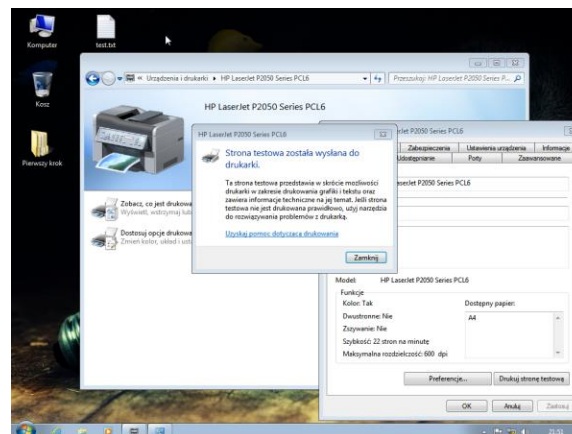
Komputer

test.txt

Kosz

Pierwszy krok

« Urządzenia i drukarki ▸ HP LaserJet P2050 Series PCL6

Przeszukaj: HP LaserJet P2050 Series P...

HP LaserJet P2050 Series PCL6

Zobacz, co jest drukowa
Wyświetl, wstrzymaj lub

Dostosuj opcje drukowa
Zmień kolor, układ i ust

HP LaserJet P2050 Series PCL6

Strona testowa została wysłana do drukarki.

Ta strona testowa przedstawia w skrócie możliwości drukarki w zakresie drukowania grafiki i tekstu oraz zawiera informacje techniczne na jej temat. Jeśli strona testowa nie jest drukowana prawidłowo, użyj narzędzia do rozwiązywania problemów z drukarką.

Uzyskaj pomoc dotyczącą drukowania

Zamknij

rJet P2050 Series PCL6

Zabezpieczenia | Ustawienia urządzenia | Informacje
Udostępnianie | Porty | Zaawansowane

serJet P2050 Series PCL6

Model: HP LaserJet P2050 Series PCL6

Funkcje
Kolor: Tak
Dwustronne: Nie
Zszywanie: Nie
Szybkość: 22 stron na minutę
Maksymalna rozdzielczość: 600 dpi

Dostępny papier:
A4

Preferencje...

Drukuj stronę testową

OK | Anuluj | Zastosuj

21:51